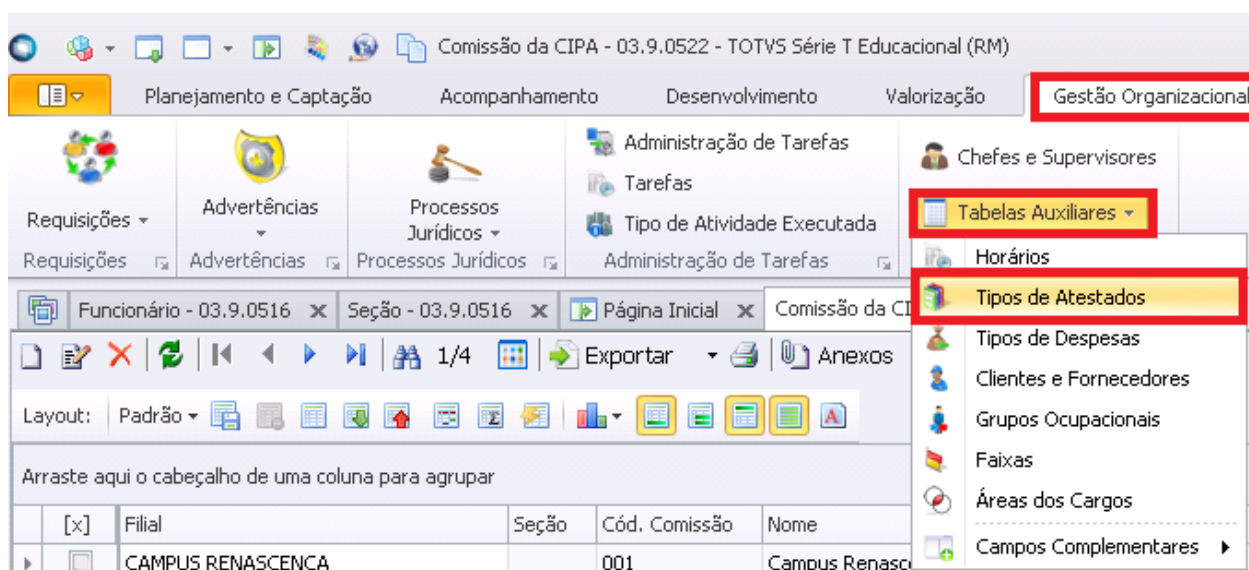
Comissão da CIPA - 03.9.0522 - TOTVS Série T Educacional (RM)

Planejamento e Captação
Acompanhamento
Desenvolvimento
Valorização
Gestão Organizacional

Requisições
Requisições
Advertências
Advertências
Processos Jurídicos
Processos Jurídicos
Administração de Tarefas
Tarefas
Tipo de Atividade Executada
Administração de Tarefas
Chefes e Supervisores
Tabelas Auxiliares

Horários
Tipos de Atestados
Tipos de Despesas
Clientes e Fornecedores
Grupos Ocupacionais
Faixas
Áreas dos Cargos
Campos Complementares

Funcionário - 03.9.0516
Seção - 03.9.0516
Página Inicial
Comissão da CI

1/4
Exportar
Anexos

Layout:
Padrão

Arraste aqui o cabeçalho de uma coluna para agrupar

| [x] | Filial | Seção | Cód. Comissão | Nome |
|---|---|---|---|---|
| | CAMPUS RENASCENCA | | 001 | Campus Renasc |